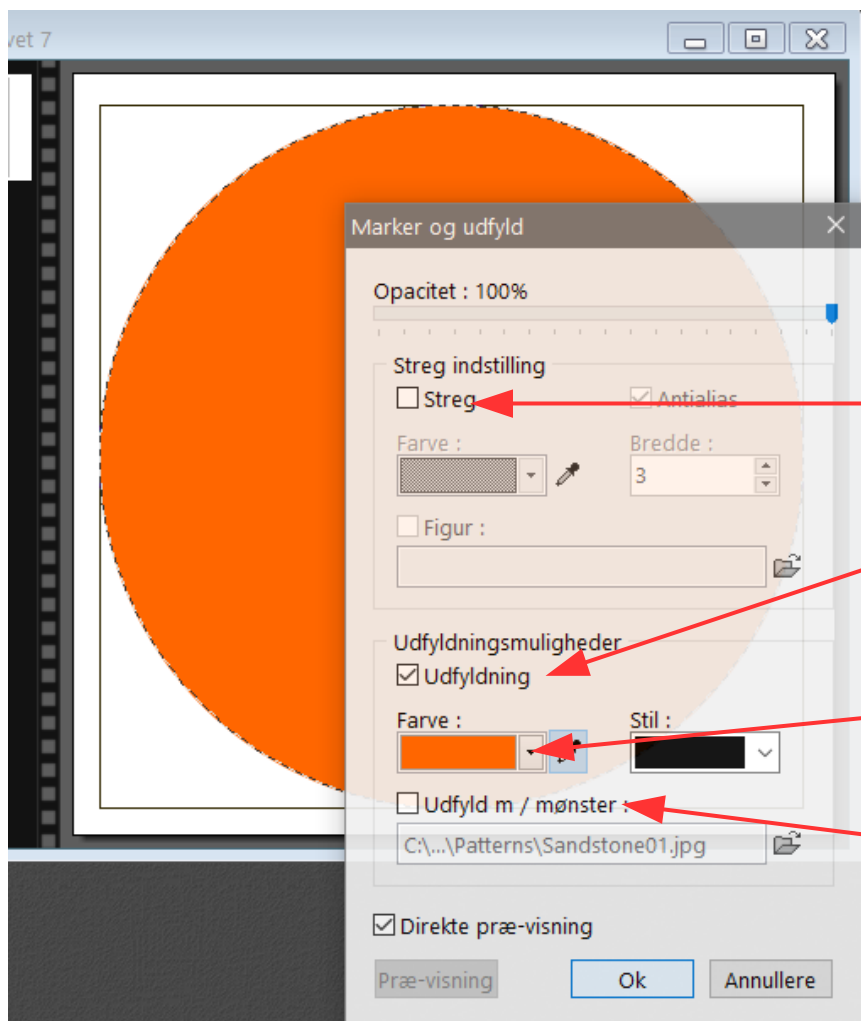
vet 7

Marker og udfyld

Opacitet : 100%

Streg indstilling

Streg

Antialias

Farve :

Bredde :

3

Figur :

Udfyldningsmuligheder

Udfyldning

Farve :

Stil :

Udfyld m / mønster :

C:\...\Patterns\Sandstone01.jpg

Direkte præ-visning

Præ-visning

Ok

Annullere